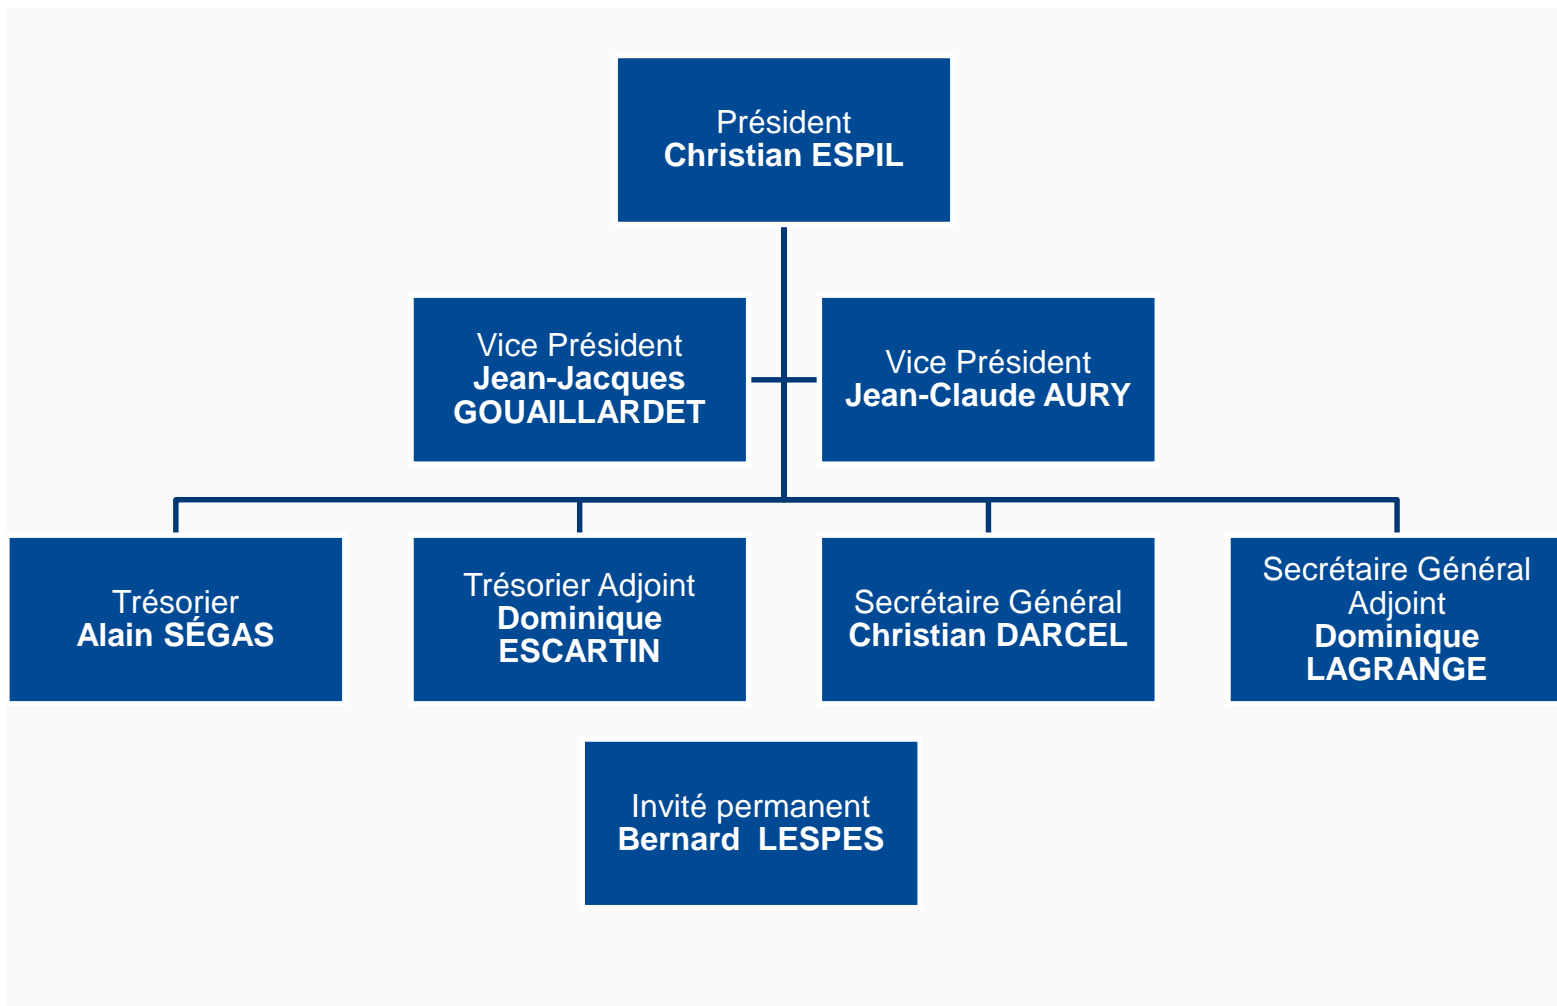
Président
Christian ESPIL

Vice Président
Jean-Jacques GOUAILLARDET

Vice Président
Jean-Claude AURY

Trésorier
Alain SÉGAS

Trésorier Adjoint
Dominique ESCARTIN

Secrétaire Général
Christian DARCEL

Secrétaire Général Adjoint
Dominique LAGRANGE

Invité permanent
Bernard LESPES